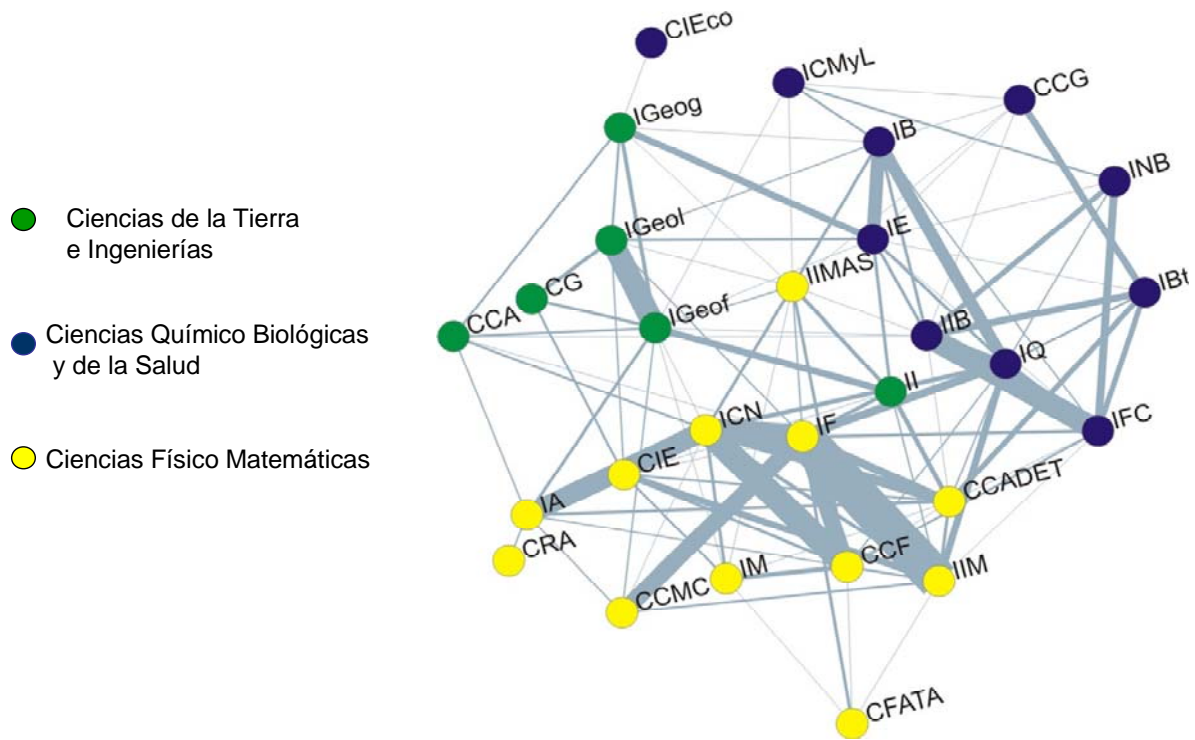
Ciencias de la Tierra e Ingenierías

Ciencias Químico Biológicas y de la Salud

Ciencias Físico Matemáticas

CIEco
ICMyL
CCG
IGeog
IB
INB
IGeol
IE
CG
IIMAS
IBt
CCA
IGeof
IIB
IQ
II
IFC
ICN
IF
CIE
CCADET
IA
CRA
IM
CCF
IIM
CCMC
CFATA